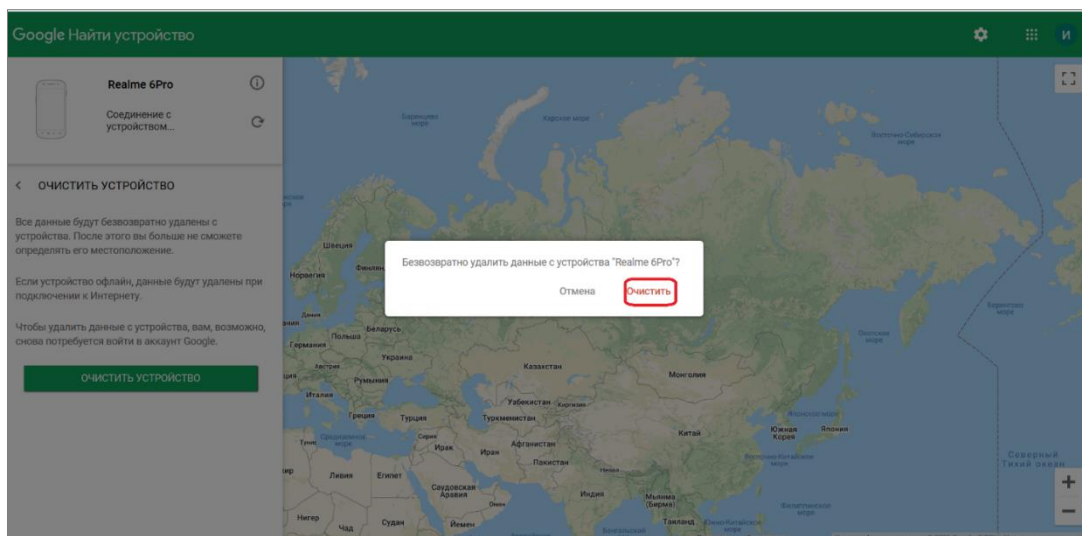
Google Найти устройство

И

Realme 6Pro

Соединение с устройством...

< ОЧИСТИТЬ УСТРОЙСТВО

Все данные будут безвозвратно удалены с устройства. После этого вы больше не сможете определять его местоположение.

Если устройство офлайн, данные будут удалены при подключении к Интернету.

Чтобы удалить данные с устройства, вам, возможно, снова потребуется войти в аккаунт Google.

ОЧИСТИТЬ УСТРОЙСТВО

Безвозвратно удалить данные с устройства "Realme 6Pro"?

Отмена Очистить

Баренцево море
Карское море
Восточно-Сибирское море
Швеция
Финляндия
Норвегия
Дания
Польша
Беларусь
Германия
Украина
Австрия
Румыния
Италия
Греция
Турция
Казахстан
Монголия
Узбекистан
Кыргызстан
Туркменистан
Сирия
Ирак
Иран
Афганистан
Пакистан
Китай
Южная Корея
Япония
Японское море
Охотское море
Берингово море
Ливия
Египет
Саудовская Аравия
Индия
Мьянма (Бирма)
Таиланд
Нигер
Чад
Судан
Йемен
Северный Тихий океан
+
−